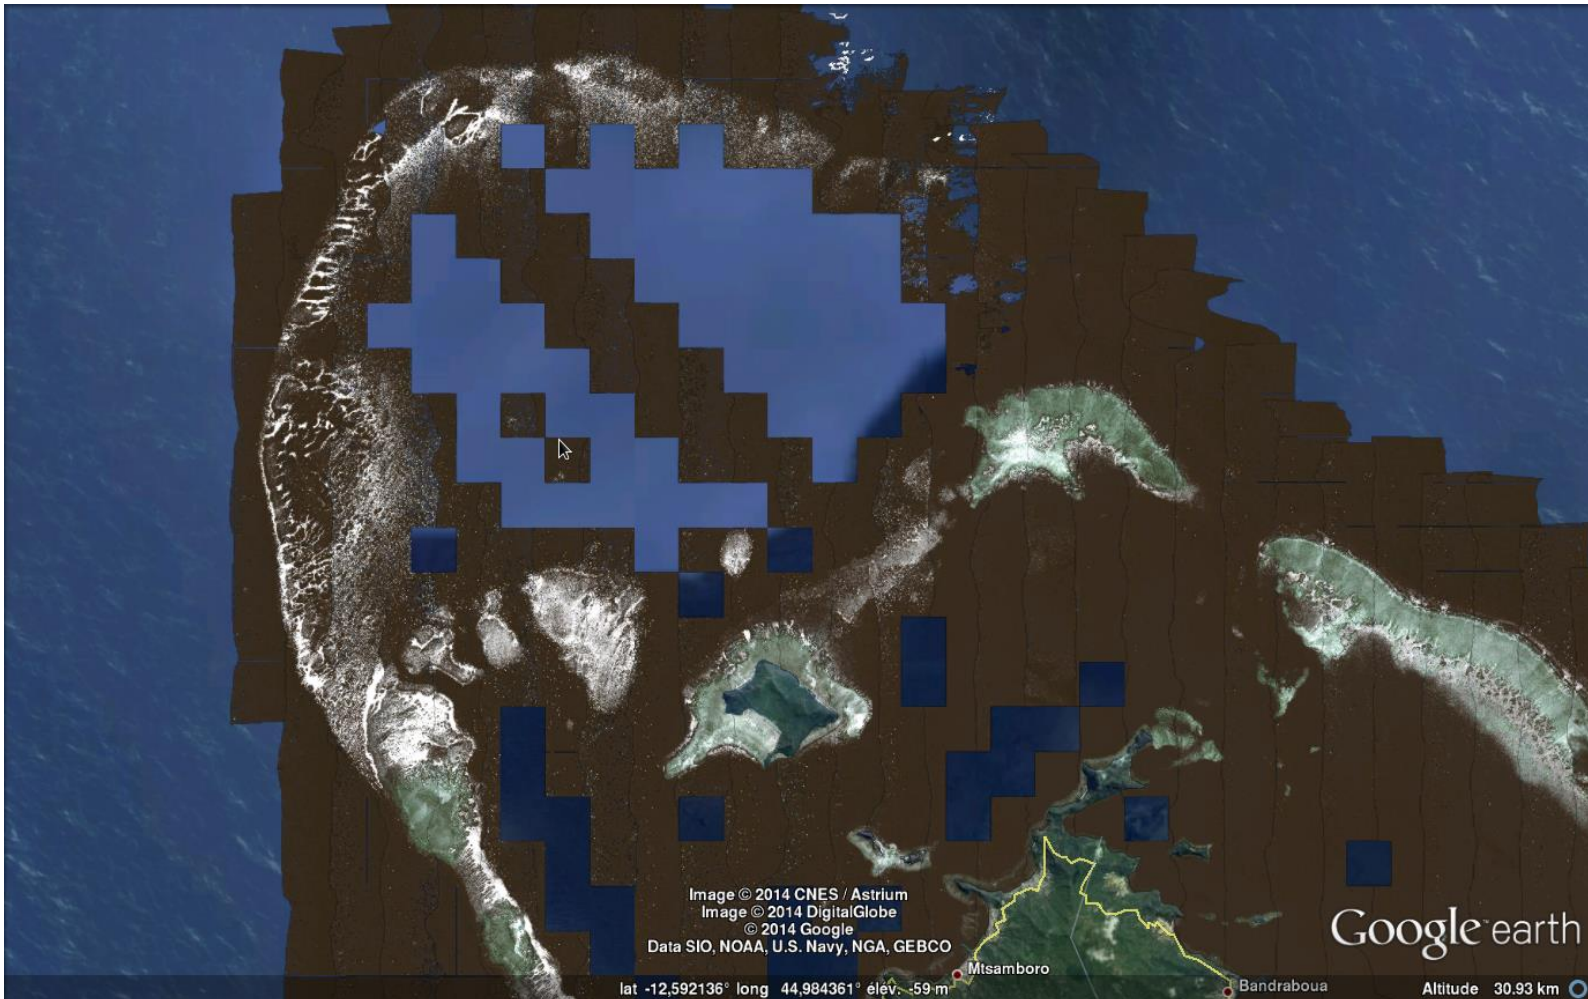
Image © 2014 CNES / Astrium
Image © 2014 DigitalGlobe
© 2014 Google
Data SIO, NOAA, U.S. Navy, NGA, GEBCO

Google earth

Mtsamboro

Bandraboua

lat -12,592136° long 44,984361° élev. -59 m

Altitude 30.93 km